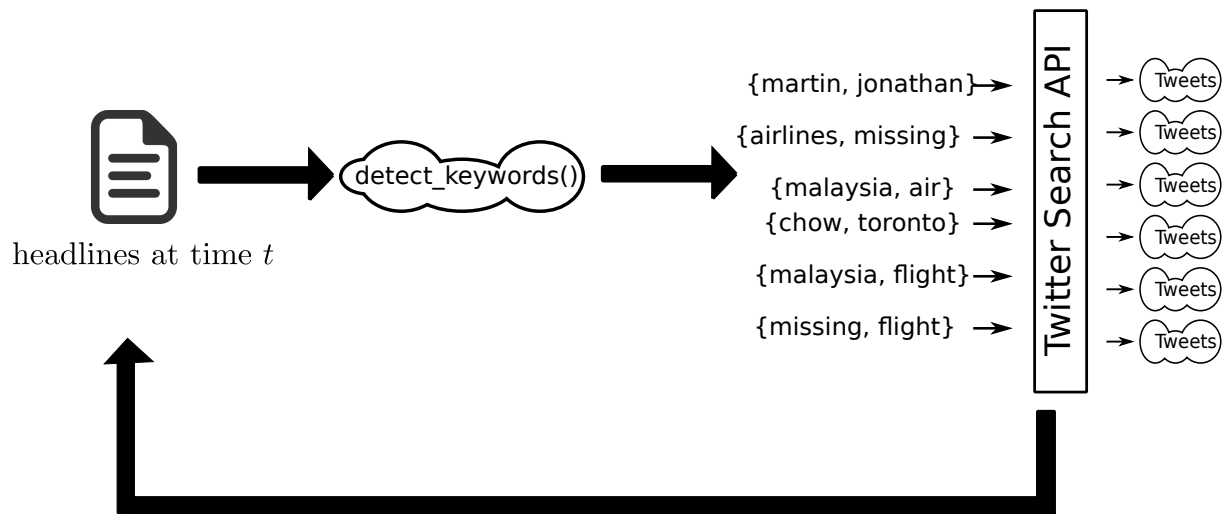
headlines at time $t$

detect_keywords()

{martin, jonathan}
{airlines, missing}
{malaysia, air}
{chow, toronto}
{malaysia, flight}
{missing, flight}

Twitter Search API

Tweets
Tweets
Tweets
Tweets
Tweets
Tweets